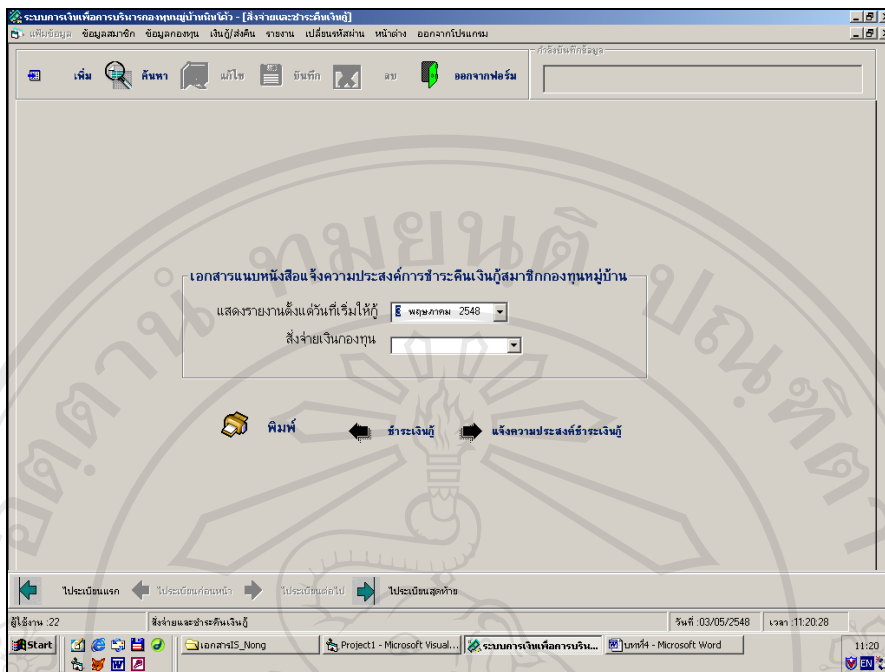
ระบบการเงินเพื่อการบริหารกองทุนหมู่บ้านหินโค้ว - [สั่งจ่ายและชำระคืนเงินกู้]
แฟ้มข้อมูล ข้อมูลสมาชิก ข้อมูลกองทุน เงินกู้/ส่งคืน รายงาน เปลี่ยนรหัสผ่าน หน้าต่าง ออกจากโปรแกรม

เพิ่ม ค้นหา แก้ไข บันทึก ลบ ออกจากฟอร์ม

กำลังบันทึกข้อมูล

เอกสารแนบหนังสือแจ้งความประสงค์การชำระคืนเงินกู้สมาชิกกองทุนหมู่บ้าน

แสดงรายงานตั้งแต่วันที่เริ่มให้กู้ 8 พฤษภาคม 2548

สั่งจ่ายเงินกองทุน

พิมพ์ ชำระเงินกู้ แจ้งความประสงค์ชำระเงินกู้

ไประเบียนแรก ไประเบียนก่อนหน้า ไประเบียนต่อไป ไประเบียนสุดท้าย

ผู้ใช้งาน :22 สั่งจ่ายและชำระคืนเงินกู้ วันที่ :03/05/2548 เวลา :11:20:28

Start เอกสารIS_Nong Project1 - Microsoft Visual... ระบบการเงินเพื่อการบริห... บทที่4 - Microsoft Word 11:20 EN